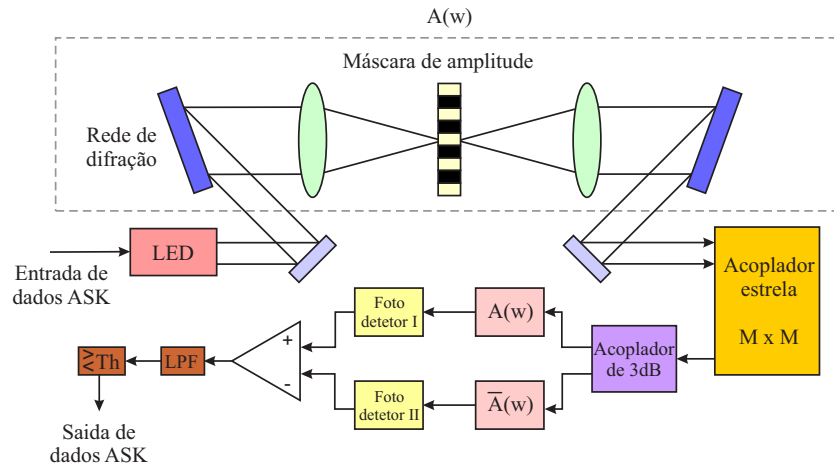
A(w)

Máscara de amplitude

Rede de difração

LED

Entrada de dados ASK

Acoplador estrela

M x M

Foto detetor I

A(w)

Acoplador de 3dB

Foto detetor II

$\overline{A}$(w)

+

-

LPF

$\gtrless$Th

Saida de dados ASK